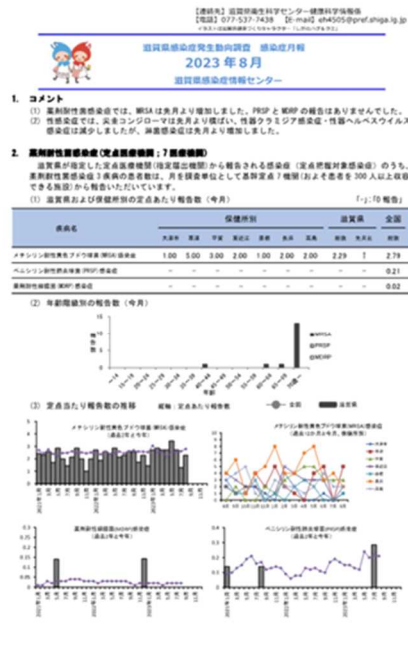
【連絡先】滋賀県衛生科学センター健康科学情報係
【電話】077-537-7438　【E-mail】eh4505@pref.shiga.lg.jp

滋賀県感染症発生動向調査　感染症月報
2023 年 8月
滋賀県感染症情報センター

1.　コメント
(1)　薬剤耐性菌感染症では、MRSA は先月より増加しました。PRSP と MDRP の報告はありませんでした。
(2)　性感染症では、尖圭コンジローマは先月より横ばい、性器クラミジア感染症・性器ヘルペスウイルス感染症は減少しましたが、淋菌感染症は先月より増加しました。

2.　薬剤耐性菌感染症（定点医療機関：7 医療機関）
滋賀県が指定した定点医療機関（指定届出機関）から報告される感染症（定点把握対象感染症）のうち、薬剤耐性菌感染症 3 疾病の患者数は、月を調査単位として基幹定点 7 機関（およそ患者を 300 人以上収容できる施設）から報告いただいています。
(1)　滋賀県および保健所別の定点あたり報告数（今月）　「-」:0 報告

| 疾病名 | 保健所別 | | | | | | | 滋賀県 | | 全国 |
|---|---|---|---|---|---|---|---|---|---|---|
| | 大津市 | 草津 | 甲賀 | 東近江 | 彦根 | 長浜 | 高島 | 報告 | 前月 | |
| メチシリン耐性黄色ブドウ球菌(MRSA)感染症 | 1.00 | 5.00 | 3.00 | 2.00 | 1.00 | 2.00 | 2.00 | 2.29 | ↑ | 2.79 |
| ペニシリン耐性肺炎球菌(PRSP)感染症 | - | - | - | - | - | - | - | - | | 0.21 |
| 薬剤耐性緑膿菌(MDRP)感染症 | - | - | - | - | - | - | - | - | | 0.02 |

(2)　年齢階級別の報告数（今月）
報告数
MRSA
PRSP
MDRP
年齢

(3)　定点当たり報告数の推移　縦軸：定点あたり報告数　全国　滋賀県
メチシリン耐性黄色ブドウ球菌(MRSA)感染症（過去2年と今年）
メチシリン耐性黄色ブドウ球菌(MRSA)感染症（過去12か月と今月、保健所別）
薬剤耐性緑膿菌(MDRP)感染症（過去2年と今年）
ペニシリン耐性肺炎球菌(PRSP)感染症（過去2年と今年）